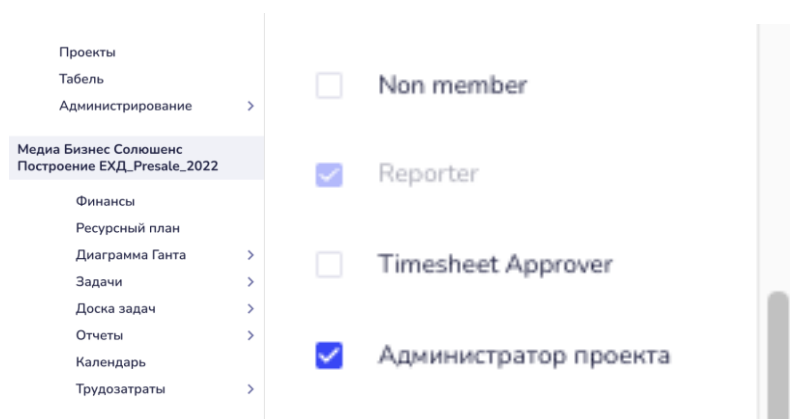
Проекты
Табель
Администрирование >

Медиа Бизнес Солюшенс Построение ЕХД_Presale_2022

Финансы
Ресурсный план
Диаграмма Ганта >
Задачи >
Доска задач >
Отчеты >
Календарь
Трудозатраты >

Non member

Reporter

Timesheet Approver

Администратор проекта